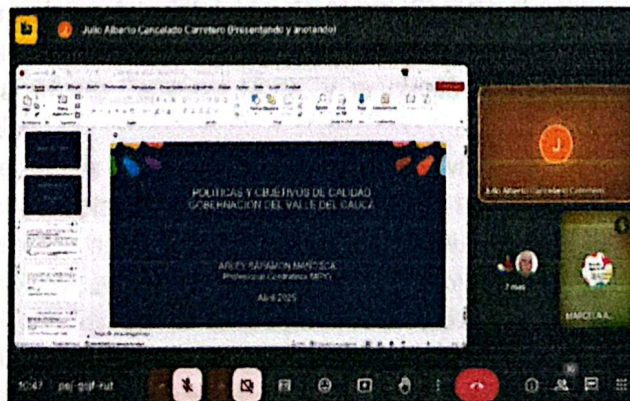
Julio Alberto Cancelado Carretero (Presentando y anotando)

POLITICAS Y OBJETIVOS DE CALIDAD
GOBERNACION DEL VALLE DEL CAUCA

ARLEY SARAMON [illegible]
Profesional Contratista MIPG

Abril 2025

Julio Alberto Cancelado Carretero

J

2 más

MARCELA A...

10:47 | psj-pjjf-rut